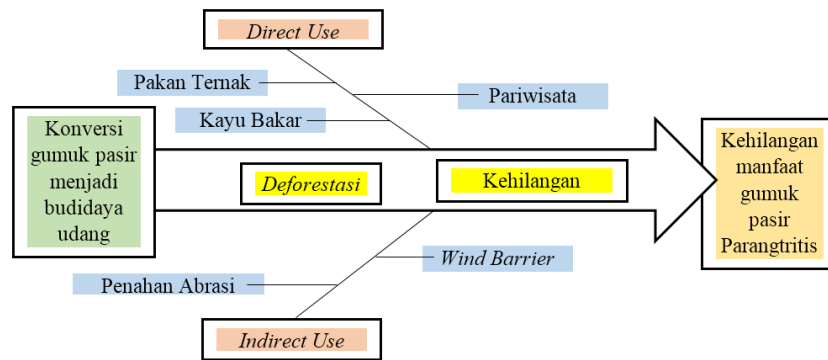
Direct Use

Pakan Ternak

Pariwisata

Kayu Bakar

Konversi gumuk pasir menjadi budidaya udang

Deforestasi

Kehilangan

Kehilangan manfaat gumuk pasir Parangtritis

Wind Barrier

Penahan Abrasi

Indirect Use